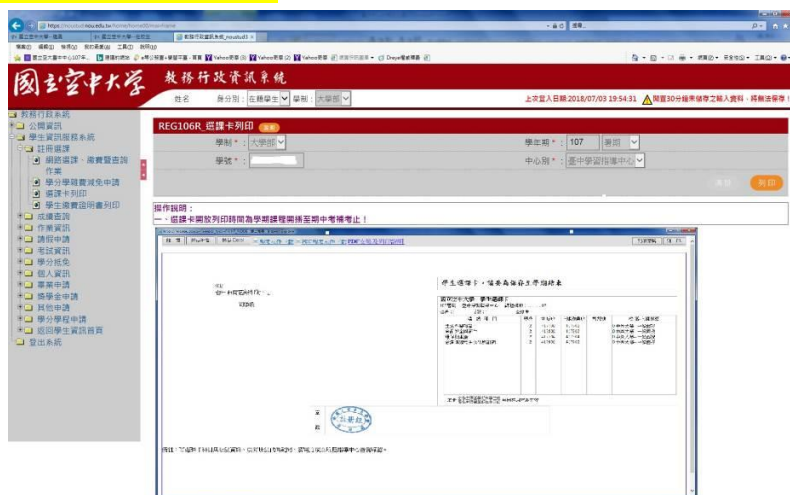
國立空中大學 教務行政資訊系統

姓名 身分別：在籍學生 學制：大學部

上次登入日期 2018/07/03 19:54:31 閒置30分鐘未儲存之輸入資料，將無法保存！

教務行政系統
公開資訊
學生資訊服務系統
註冊選課
網路選課、繳費暨查詢作業
學分學雜費減免申請
選課卡列印
學生繳費證明書列印
成績查詢
作業資訊
請假申請
考試資訊
學分抵免
個人資訊
畢業申請
獎學金申請
其他申請
學分學程申請
返回學生資訊首頁
登出系統

REG106R_選課卡列印

學制：大學部
學年期：107 暑期
學號：
中心別：臺中學習指導中心

列印

操作說明：
一、選課卡開放列印時間為學期課程開播至期中考補考止！

停生選課卡、繳費為註冊主學相關表

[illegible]